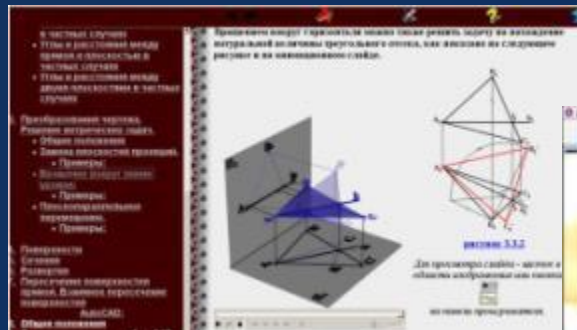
в частных случаях
• Углы и расстояния между прямой и плоскостью в частных случаях
• Углы и расстояния между двумя плоскостями в частных случаях

Преобразования чертежа. Решение метрических задач.
• Общие положения
• Замена плоскостей проекций.
• Примеры:
• Вращение вокруг линии уровня
• Примеры:
• Плоскопараллельное перемещение.
• Примеры:

Поверхности
Сечения
Развертки
Пересечение поверхностей
прямой. Взаимное пересечение поверхностей
AutoCAD:
Общие положения

Вращением вокруг горизонтали можно также решить задачу на нахождение натуральной величины треугольного отсека, как показано на следующем рисунке и на анимационном слайде.

рисунок 5.5.2

Для просмотра слайда - щелкни в области изображения или значка

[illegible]